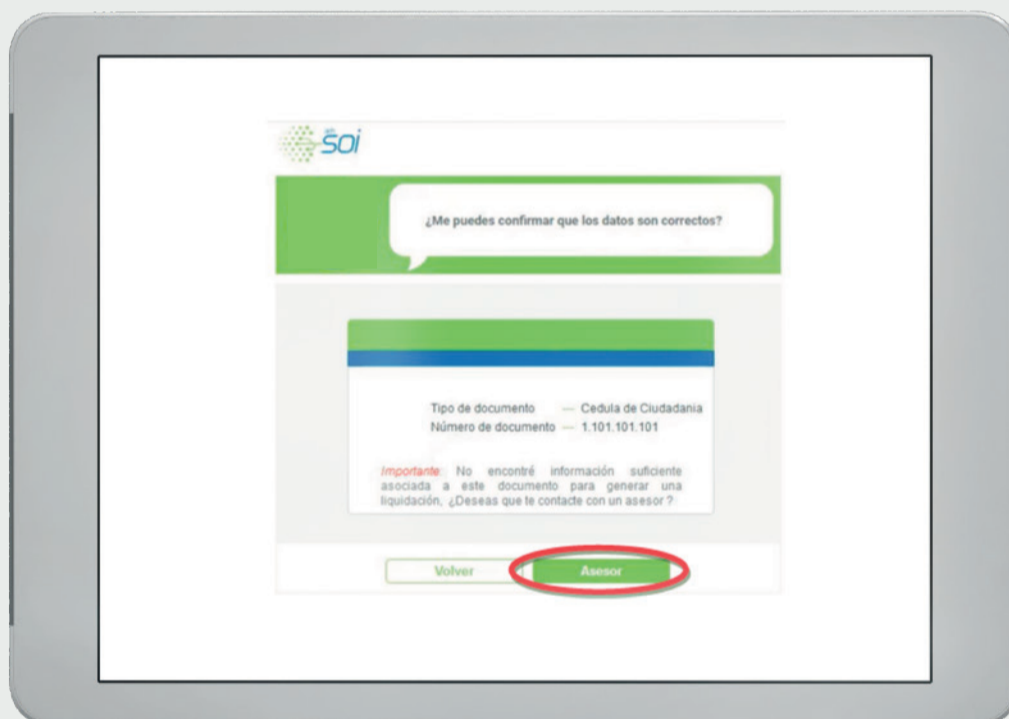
soi

¿Me puedes confirmar que los datos son correctos?

Tipo de documento — Cedula de Ciudadania
Número de documento — 1.101.101.101

Importante: No encontré información suficiente asociada a este documento para generar una liquidación, ¿Deseas que te contacte con un asesor?

Volver
Asesor